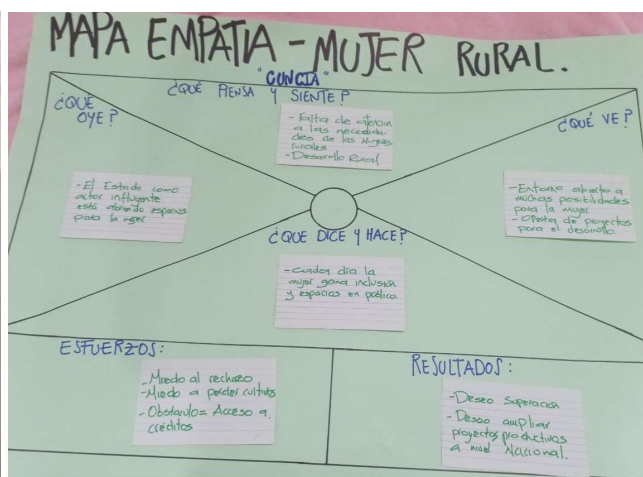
MAPA EMPATIA - MUJER RURAL.

"CUNCIA"

¿QUÉ PIENSA Y SIENTE?

- Falta de atención a las necesidades de las mujeres rurales
- Desarrollo Rural

¿QUÉ OYE?

- El Estado como actor influyente está abriendo espacios para la mujer

¿QUÉ VE?

- Entorno abierto a muchas posibilidades para la mujer.
- Oferta de proyectos para el desarrollo

¿QUE DICE Y HACE?

- cada día la mujer gana inclusión y espacios en política

ESFUERZOS:

- Miedo al rechazo
- Miedo a perder cultura
- Obstáculo = Acceso a créditos

RESULTADOS:

- Deseo Superación
- Deseo ampliar proyectos productivos a nivel Nacional.